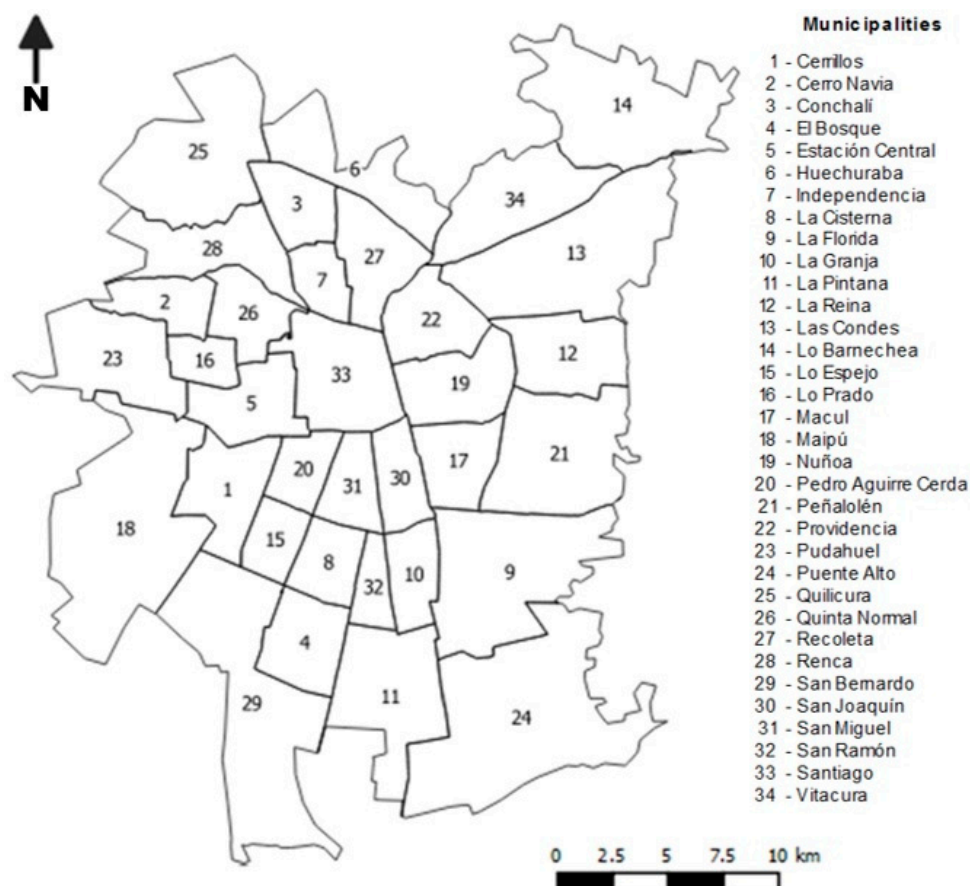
N

25
6
3
27
14
34
13
28
7
2
26
22
12
23
16
33
19
5
21
17
20
31
30
1
18
15
8
32
10
9
4
29
11
24

Municipalities
1 - Cerrillos
2 - Cerro Navia
3 - Conchalí
4 - El Bosque
5 - Estación Central
6 - Huechuraba
7 - Independencia
8 - La Cisterna
9 - La Florida
10 - La Granja
11 - La Pintana
12 - La Reina
13 - Las Condes
14 - Lo Barnechea
15 - Lo Espejo
16 - Lo Prado
17 - Macul
18 - Maipú
19 - Nuñoa
20 - Pedro Aguirre Cerda
21 - Peñalolén
22 - Providencia
23 - Pudahuel
24 - Puente Alto
25 - Quilicura
26 - Quinta Normal
27 - Recoleta
28 - Renca
29 - San Bernardo
30 - San Joaquín
31 - San Miguel
32 - San Ramón
33 - Santiago
34 - Vitacura

0 2.5 5 7.5 10 km